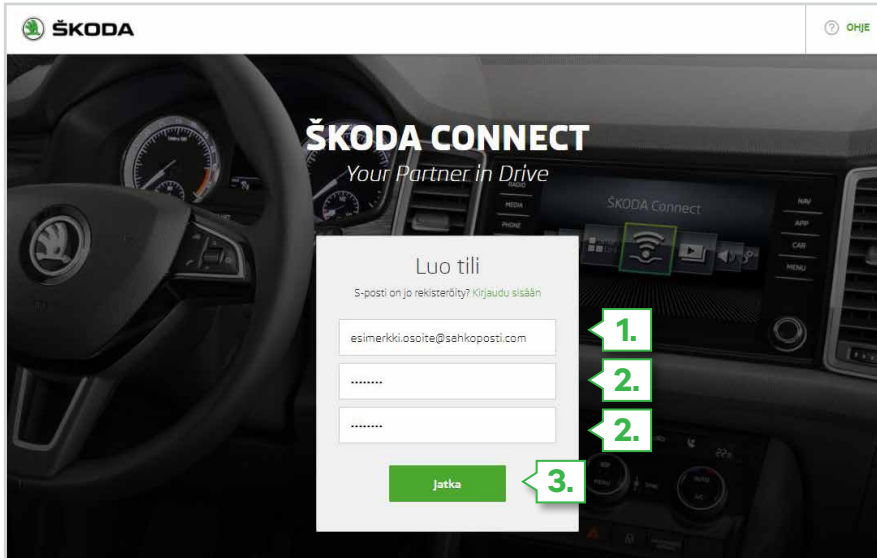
ŠKODA

OHJE

ŠKODA CONNECT
Your Partner in Drive

RADIO
MEDIA
PHONE
ŠKODA Connect
NAV
APP
CAR
MENU

Luo tili
S-posti on jo rekisteröity? Kirjaudu sisään

esimerkki.osoite@sahkoposti.com
1.
........
2.
........
2.
Jatka
3.